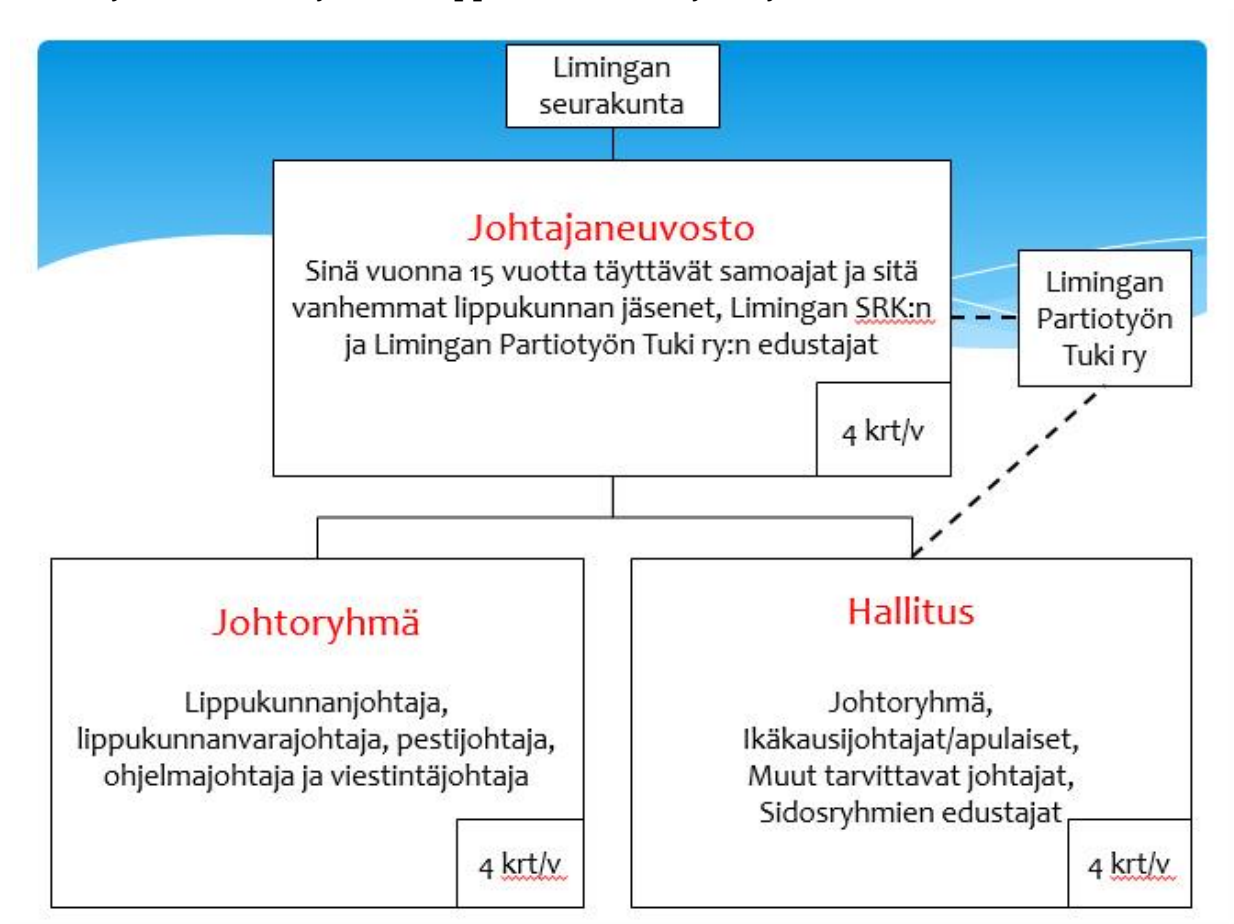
Limingan seurakunta

Johtajaneuvosto

Sinä vuonna 15 vuotta täyttävät samoajat ja sitä vanhemmat lippukunnan jäsenet, Limingan SRK:n ja Limingan Partiotyön Tuki ry:n edustajat

4 krt/v

Limingan Partiotyön Tuki ry

Johtoryhmä

Lippukunnanjohtaja, lippukunnanvarajohtaja, pestijohtaja, ohjelmajohtaja ja viestintäjohtaja

4 krt/v

Hallitus

Johtoryhmä, Ikäkausijohtajat/apulaiset, Muut tarvittavat johtajat, Sidosryhmien edustajat

4 krt/v